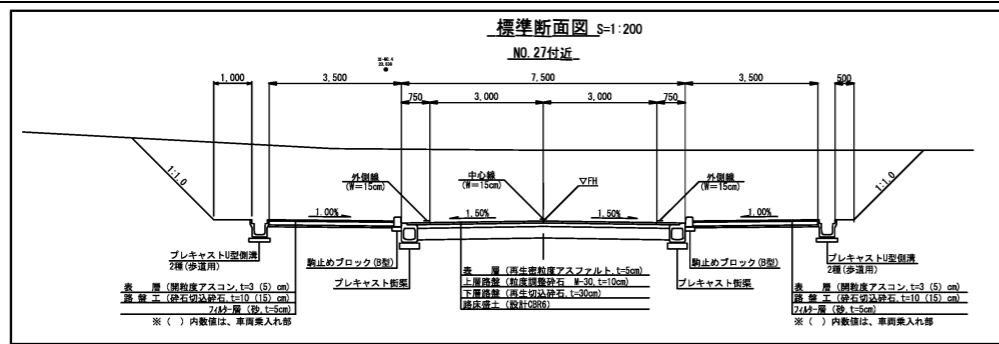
標準断面図 S=1:200

NO.27付近

1,000
3,500
7,500
3,500
500
750
3,000
3,000
750

1:1.0
1:1.0

外側線
(W=15cm)
中心線
(W=15cm)
▽FH
外側線
(W=15cm)

1.00%
1.50%
1.50%
1.00%

プレキャストU型側溝
2種(歩道用)
駒止めブロック(B型)
プレキャスト街渠

表 層(再生密粒度アスファルト,t=5cm)
上層路盤(粒度調整砕石 M-30,t=10cm)
下層路盤(再生切込砕石,t=30cm)
路床盛土(設計CBR6)

駒止めブロック(B型)
プレキャスト街渠
プレキャストU型側溝
2種(歩道用)

表 層(開粒度アスコン,t=3(5)cm)
路盤工(砕石切込砕石,t=10(15)cm)
フィルター層(砂,t=5cm)
※( )内数値は、車両乗入れ部

表 層(開粒度アスコン,t=3(5)cm)
路盤工(砕石切込砕石,t=10(15)cm)
フィルター層(砂,t=5cm)
※( )内数値は、車両乗入れ部